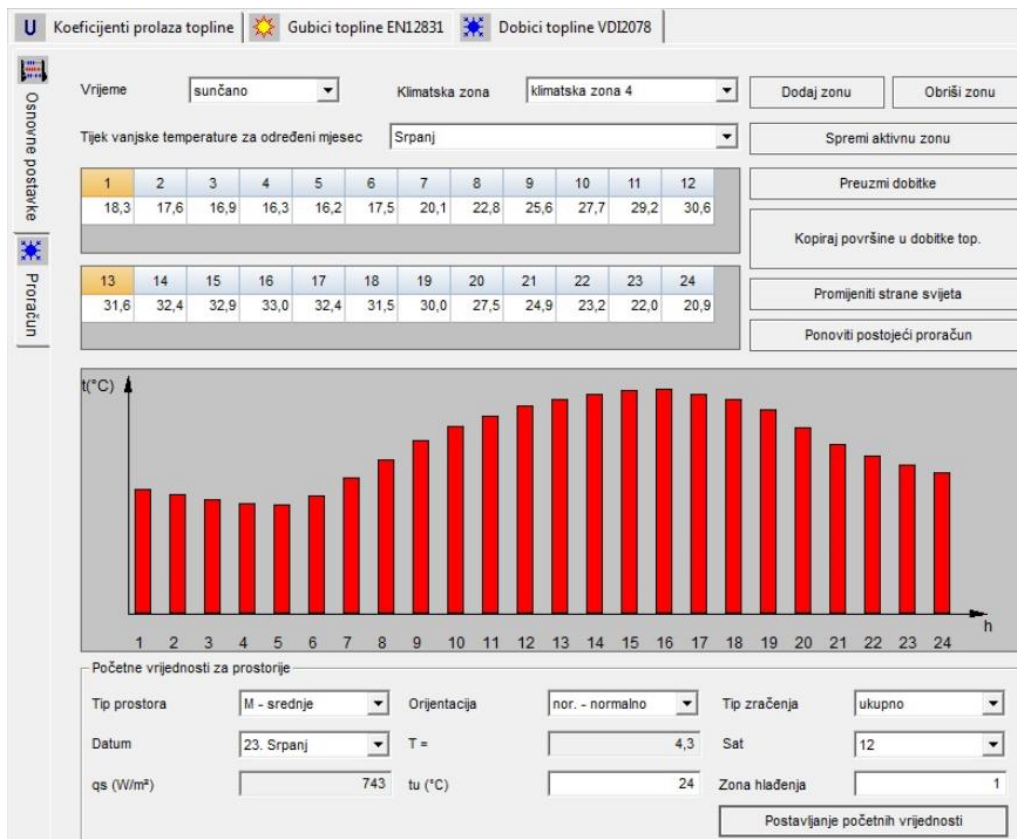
U Koeficijenti prolaza topline | Gubici topline EN12831 | Dobici topline VDI2078

Osnovne postavke
Proračun

Vrijeme sunčano
Klimatska zona klimatska zona 4
Dodaj zonu
Obriši zonu
Tijek vanjske temperature za određeni mjesec Srpanj
Spremi aktivnu zonu

| 1 | 2 | 3 | 4 | 5 | 6 | 7 | 8 | 9 | 10 | 11 | 12 |
|---|---|---|---|---|---|---|---|---|---|---|---|
| 18,3 | 17,6 | 16,9 | 16,3 | 16,2 | 17,5 | 20,1 | 22,8 | 25,6 | 27,7 | 29,2 | 30,6 |

Preuzmi dobitke
Kopiraj površine u dobitke top.

| 13 | 14 | 15 | 16 | 17 | 18 | 19 | 20 | 21 | 22 | 23 | 24 |
|---|---|---|---|---|---|---|---|---|---|---|---|
| 31,6 | 32,4 | 32,9 | 33,0 | 32,4 | 31,5 | 30,0 | 27,5 | 24,9 | 23,2 | 22,0 | 20,9 |

Promijeniti strane svijeta
Ponoviti postojeći proračun

t(°C)
1 2 3 4 5 6 7 8 9 10 11 12 13 14 15 16 17 18 19 20 21 22 23 24
h

Početne vrijednosti za prostorije
Tip prostora M - srednje
Orijentacija nor. - normalno
Tip zračenja ukupno
Datum 23. Srpanj
T = 4,3
Sat 12
qs (W/m²) 743
tu (°C) 24
Zona hlađenja 1
Postavljanje početnih vrijednosti